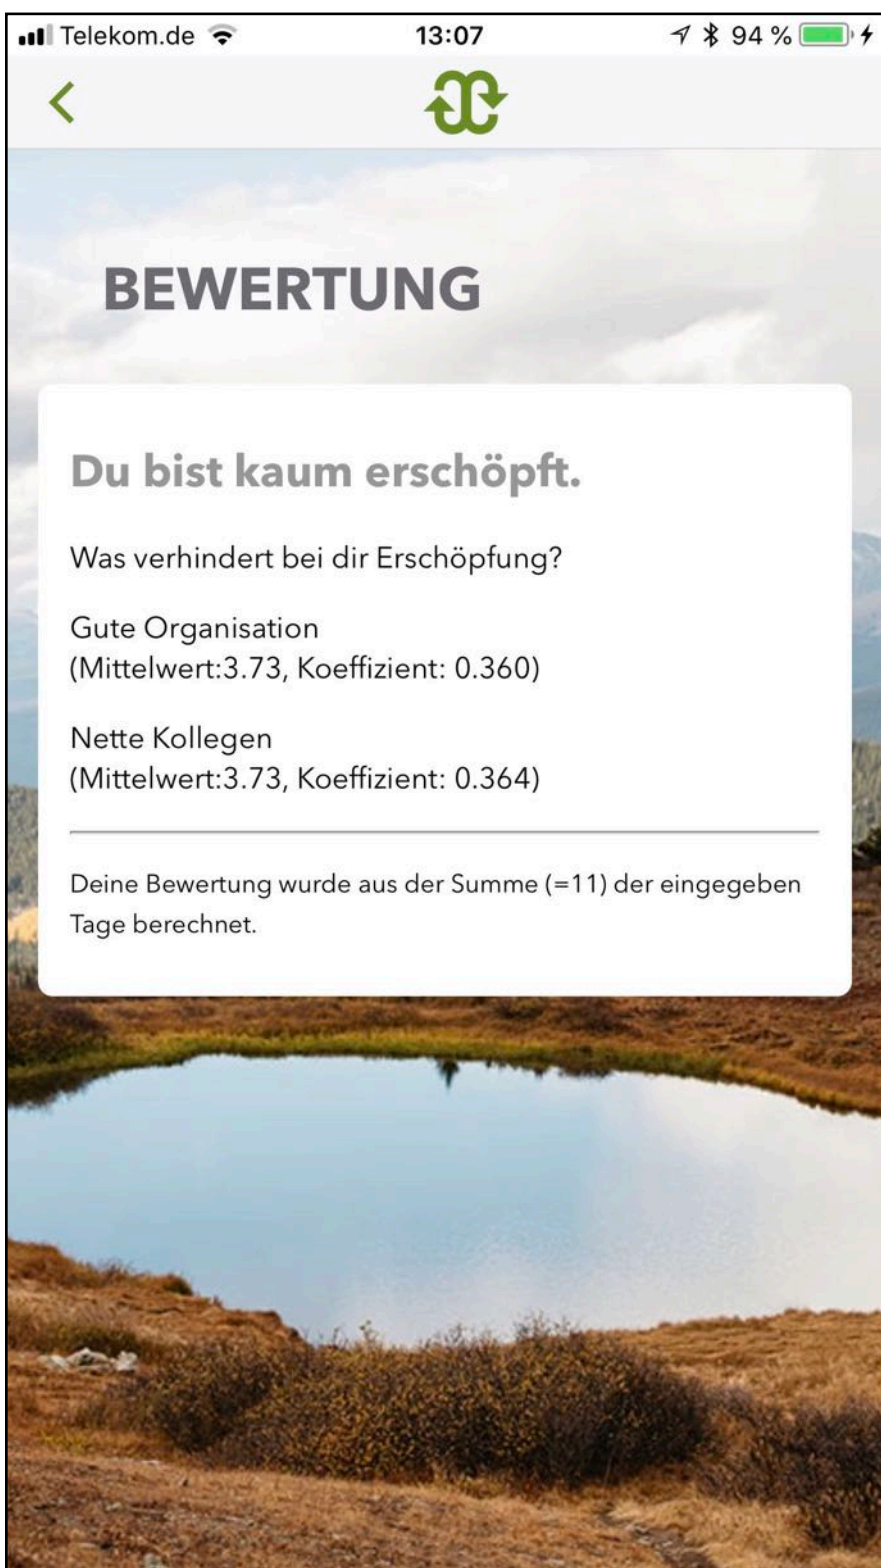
Telekom.de 13:07 94 %

<

BEWERTUNG

Du bist kaum erschöpft.

Was verhindert bei dir Erschöpfung?

Gute Organisation
(Mittelwert:3.73, Koeffizient: 0.360)

Nette Kollegen
(Mittelwert:3.73, Koeffizient: 0.364)

Deine Bewertung wurde aus der Summe (=11) der eingegeben Tage berechnet.